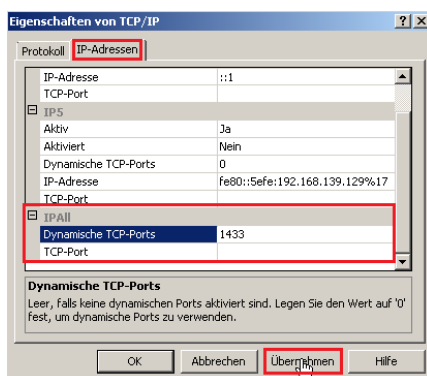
Eigenschaften von TCP/IP

? X

Protokoll | IP-Adressen

| | |
|---|---|
| IP-Adresse | ::1 |
| TCP-Port | |
| ⊟ IP5 | |
| Aktiv | Ja |
| Aktiviert | Nein |
| Dynamische TCP-Ports | 0 |
| IP-Adresse | fe80::5efe:192.168.139.129%17 |
| TCP-Port | |
| ⊟ IPAll | |
| Dynamische TCP-Ports | 1433 |
| TCP-Port | |

Dynamische TCP-Ports

Leer, falls keine dynamischen Ports aktiviert sind. Legen Sie den Wert auf '0' fest, um dynamische Ports zu verwenden.

OK | Abbrechen | Übernehmen | Hilfe